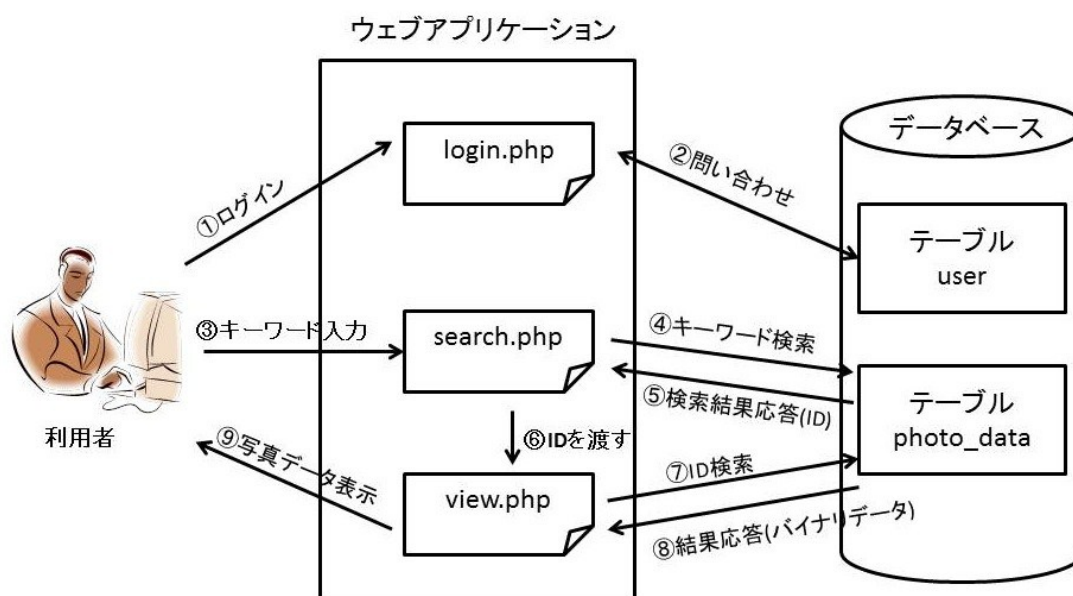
ウェブアプリケーション

①ログイン

login.php

②問い合わせ

データベース

テーブル
user

③キーワード入力

search.php

④キーワード検索

⑤検索結果応答(ID)

テーブル
photo_data

利用者

⑨写真データ表示

⑥IDを渡す

view.php

⑦ID検索

⑧結果応答(バイナリデータ)